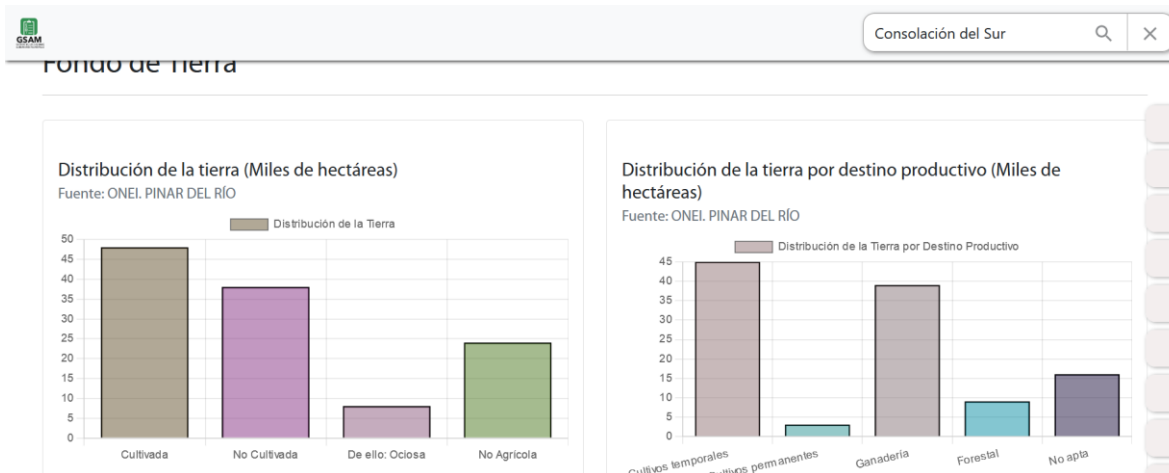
GSAM

Consolación del Sur

Fondo de Tierra

Distribución de la tierra (Miles de hectáreas)
Fuente: ONEI. PINAR DEL RÍO

Distribución de la Tierra

50
45
40
35
30
25
20
15
10
5
0

Cultivada
No Cultivada
De ello: Ociosa
No Agrícola

Distribución de la tierra por destino productivo (Miles de hectáreas)
Fuente: ONEI. PINAR DEL RÍO

Distribución de la Tierra por Destino Productivo

45
40
35
30
25
20
15
10
5
0

Cultivos temporales
Cultivos permanentes
Ganadería
Forestal
No apta